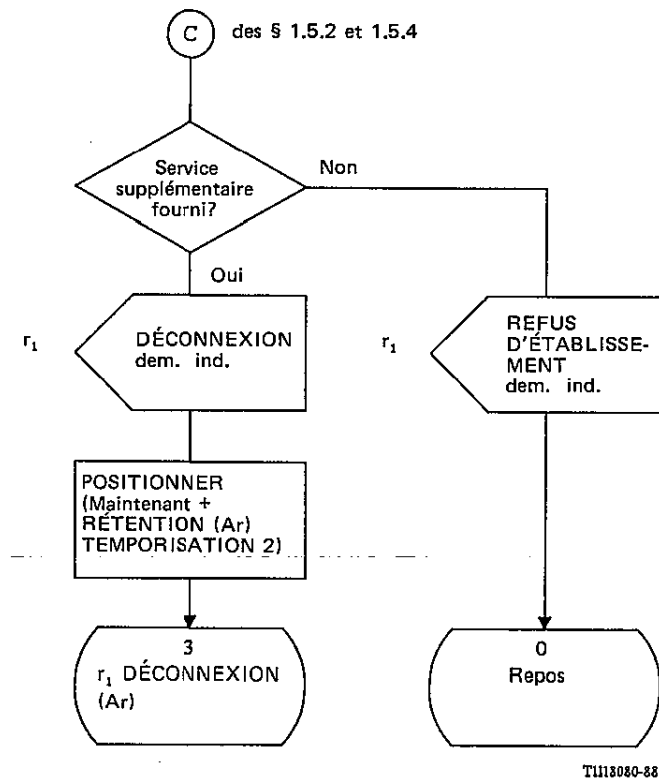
C

des § 1.5.2 et 1.5.4

Service supplémentaire fourni?

Non

Oui

$r_1$

DÉCONNEXION dem. ind.

$r_1$

REFUS D'ÉTABLISSEMENT dem. ind.

POSITIONNER (Maintenant + RÉTENTION (Ar) TEMPORISATION 2)

3
$r_1$ DÉCONNEXION (Ar)

0
Repos

T1113080-88